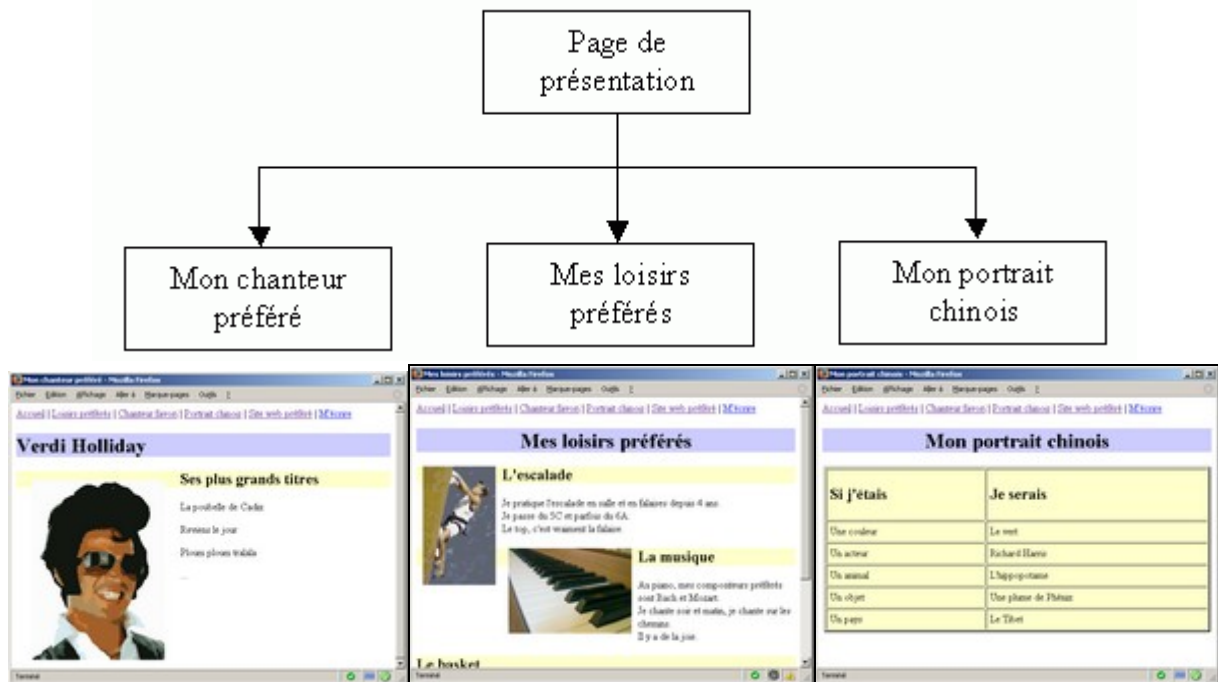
Page de présentation

Mon chanteur préféré

Mes loisirs préférés

Mon portrait chinois

Mon chanteur préféré - Mozilla Firefox

Fichier Édition Affichage Aller à Marque-pages Outils ?

Accueil | Loisirs préférés | Chanteur favori | Portrait chinois | Site web préféré | M'écrire

Verdi Holliday

Ses plus grands titres

La poubelle de Cadix

Reviens le jour

Ploum ploum tralala

...

Terminé

Mes loisirs préférés - Mozilla Firefox

Fichier Édition Affichage Aller à Marque-pages Outils ?

Accueil | Loisirs préférés | Chanteur favori | Portrait chinois | Site web préféré | M'écrire

Mes loisirs préférés

L'escalade

Je pratique l'escalade en salle et en falaises depuis 4 ans. Je passe du 5C et parfois du 6A. Le top, c'est vraiment la falaise.

La musique

Au piano, mes compositeurs préférés sont Bach et Mozart. Je chante soir et matin, je chante sur les chemins. Il y a de la joie.

Le basket

Terminé

Mon portrait chinois - Mozilla Firefox

Fichier Édition Affichage Aller à Marque-pages Outils ?

Accueil | Loisirs préférés | Chanteur favori | Portrait chinois | Site web préféré | M'écrire

Mon portrait chinois

| Si j'étais | Je serais |
|---|---|
| Une couleur | Le vert |
| Un acteur | Richard Harris |
| Un animal | L'hippopotame |
| Un objet | Une plume de Phénix |
| Un pays | Le Tibet |

Terminé